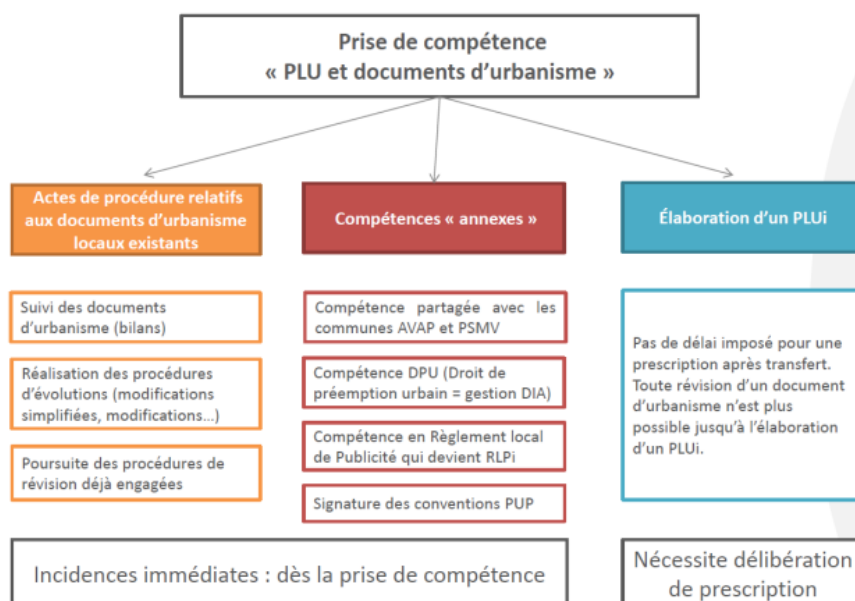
Prise de compétence
« PLU et documents d'urbanisme »

Actes de procédure relatifs aux documents d'urbanisme locaux existants

Suivi des documents d'urbanisme (bilans)

Réalisation des procédures d'évolutions (modifications simplifiées, modifications…)

Poursuite des procédures de révision déjà engagées

Compétences « annexes »

Compétence partagée avec les communes AVAP et PSMV

Compétence DPU (Droit de préemption urbain = gestion DIA)

Compétence en Règlement local de Publicité qui devient RLPi

Signature des conventions PUP

Élaboration d'un PLUi

Pas de délai imposé pour une prescription après transfert. Toute révision d'un document d'urbanisme n'est plus possible jusqu'à l'élaboration d'un PLUi.

Incidences immédiates : dès la prise de compétence

Nécessite délibération de prescription